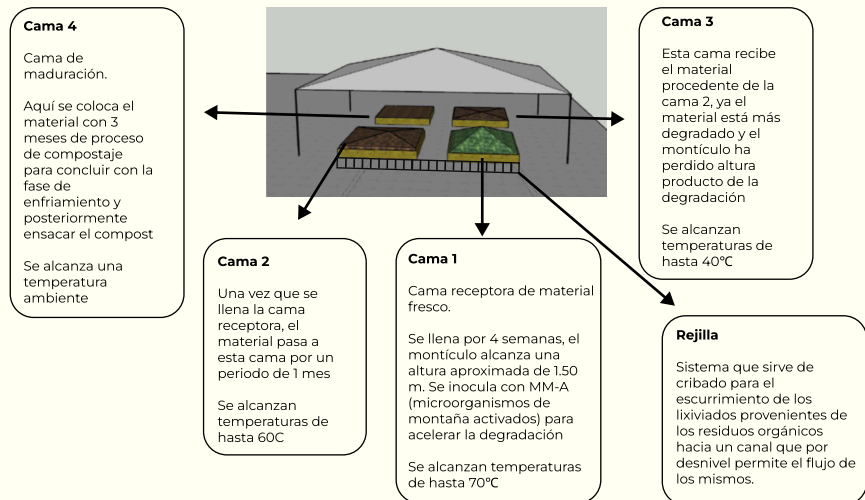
Cama 4

Cama de maduración.

Aquí se coloca el material con 3 meses de proceso de compostaje para concluir con la fase de enfriamiento y posteriormente ensacar el compost

Se alcanza una temperatura ambiente

Cama 3

Esta cama recibe el material procedente de la cama 2, ya el material está más degradado y el montículo ha perdido altura producto de la degradación

Se alcanzan temperaturas de hasta 40°C

Cama 2

Una vez que se llena la cama receptora, el material pasa a esta cama por un periodo de 1 mes

Se alcanzan temperaturas de hasta 60C

Cama 1

Cama receptora de material fresco.

Se llena por 4 semanas, el montículo alcanza una altura aproximada de 1.50 m. Se inocula con MM-A (microorganismos de montaña activados) para acelerar la degradación

Se alcanzan temperaturas de hasta 70°C

Rejilla

Sistema que sirve de cribado para el escurrimiento de los lixiviados provenientes de los residuos orgánicos hacia un canal que por desnivel permite el flujo de los mismos.